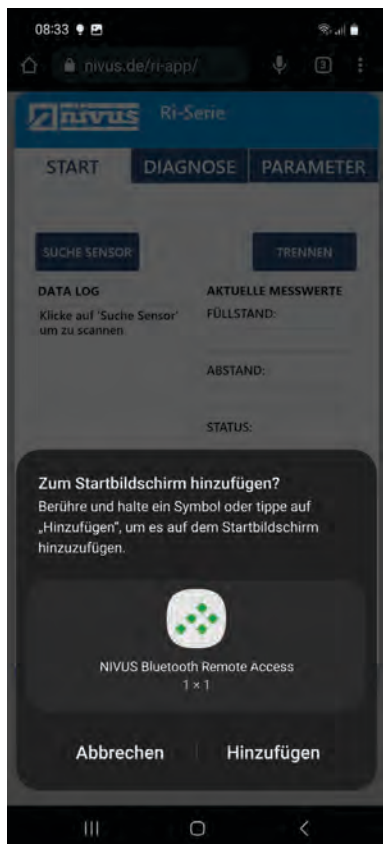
08:33

nivus.de/ri-app/

3

NIVUS Ri-Serie

START DIAGNOSE PARAMETER

SUCHE SENSOR

TRENNEN

DATA LOG

Klicke auf 'Suche Sensor' um zu scannen

AKTUELLE MESSWERTE

FÜLLSTAND:

ABSTAND:

STATUS:

Zum Startbildschirm hinzufügen?

Berühre und halte ein Symbol oder tippe auf „Hinzufügen", um es auf dem Startbildschirm hinzuzufügen.

NIVUS Bluetooth Remote Access
1 × 1

Abbrechen

Hinzufügen